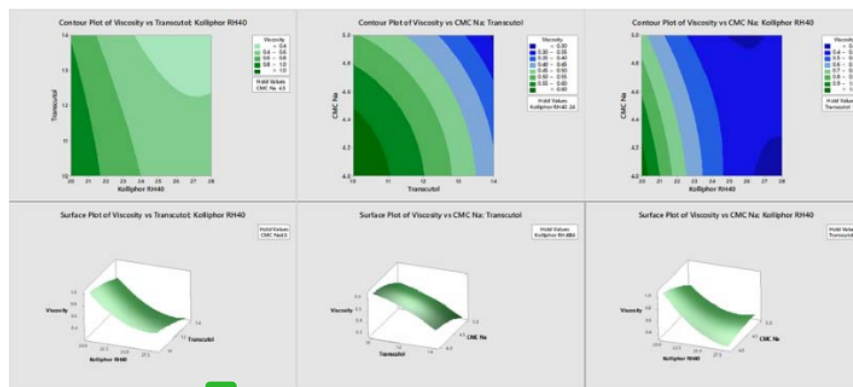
Contour Plot of Viscosity vs Transcutol; Kolliphor RH40

Viscosity
< 0.4
0.4 – 0.6
0.6 – 0.8
0.8 – 1.0
> 1.0

Hold Values
CMC Na 4.5

Transcutol
14
13
12
11
10
20 21 22 23 24 25 26 27 28
Kolliphor RH40

Contour Plot of Viscosity vs CMC Na; Transcutol

Viscosity
< 0.30
0.30 – 0.35
0.35 – 0.40
0.40 – 0.45
0.45 – 0.50
0.50 – 0.55
0.55 – 0.60
> 0.60

Hold Values
Kolliphor RH40 24

CMC Na
5.0
4.8
4.6
4.4
4.2
4.0
10 11 12 13 14
Transcutol

Contour Plot of Viscosity vs CMC Na; Kolliphor RH40

Viscosity
<
0.3
0.4
0.5
0.6
0.7
0.8

Hold Values
Transcutol

CMC Na
5.0
4.8
4.6
4.4
4.2
4.0
20 21 22 23 24 25 26 27 28
Kolliphor RH40

Surface Plot of Viscosity vs Transcutol; Kolliphor RH40

Hold Values
CMC Na 4.5

Viscosity
Transcutol
Kolliphor RH40

Surface Plot of Viscosity vs CMC Na; Transcutol

Hold Values
Kolliphor RH40 24

Viscosity
CMC Na
Transcutol

Surface Plot of Viscosity vs CMC Na; Kolliphor RH40

Hold Values
Transcutol

Viscosity
CMC Na
Kolliphor RH40